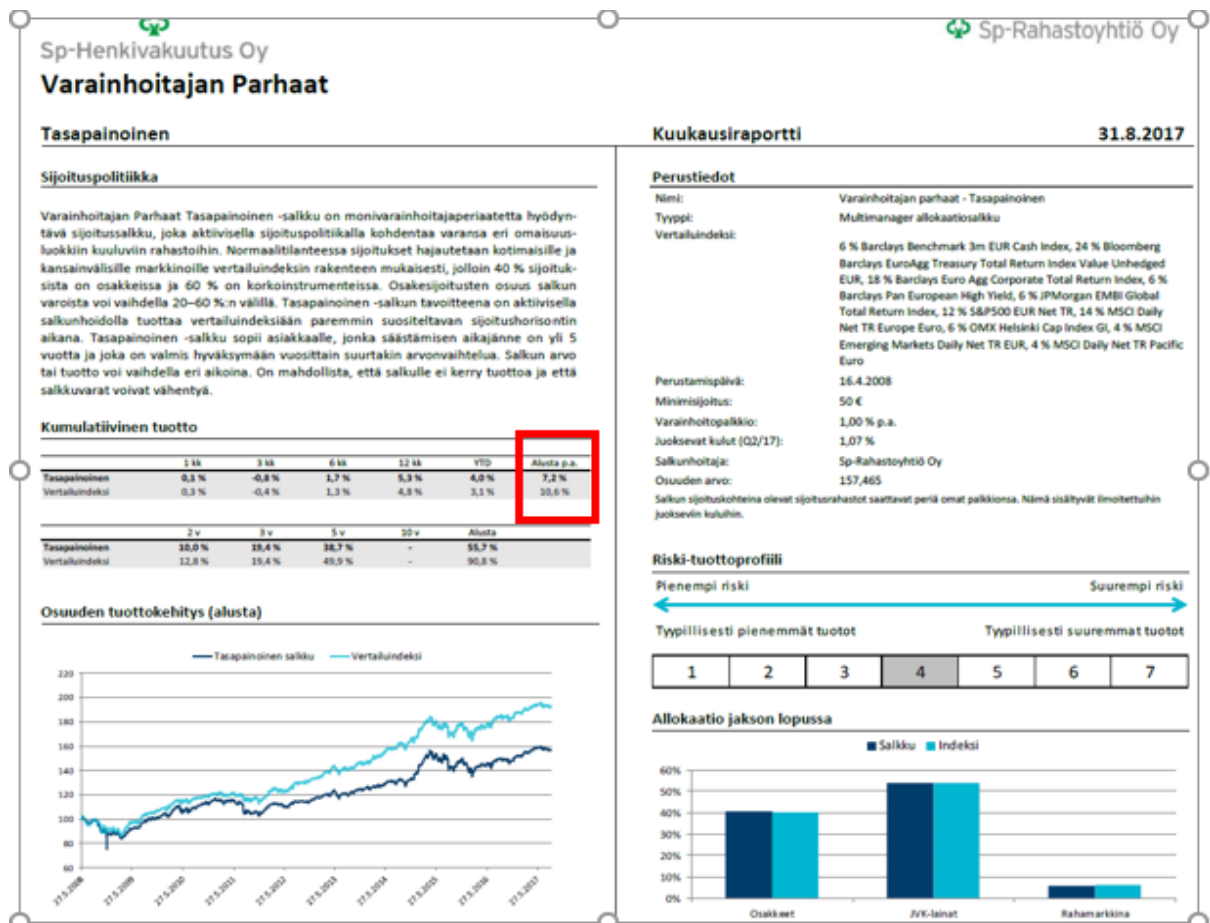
Sp-Henkivakuutus Oy

Sp-Rahastoyhtiö Oy

Varainhoitajan Parhaat

Tasapainoinen

Kuukausiraportti

31.8.2017

Sijoituspolitiikka

Varainhoitajan Parhaat Tasapainoinen -salkku on monivarainhoitajaperiaatetta hyödyntävä sijoitussalkku, joka aktiivisella sijoituspolitiikalla kohdentaa varansa eri omaisuusluokkiin kuuluviin rahastoihin. Normaalitilanteessa sijoitukset hajautetaan kotimaisille ja kansainvälisille markkinoille vertailuindeksin rakenteen mukaisesti, jolloin 40 % sijoituksista on osakkeissa ja 60 % on korkoinstrumenteissa. Osakesijoitusten osuus salkun varoista voi vaihdella 20–60 %:n välillä. Tasapainoinen -salkun tavoitteena on aktiivisella salkunhoidolla tuottaa vertailuindeksiään paremmin suositeltavan sijoitushorisontin aikana. Tasapainoinen -salkku sopii asiakkaalle, jonka säästämisen aikajänne on yli 5 vuotta ja joka on valmis hyväksymään vuosittain suurtakin arvonvaihtelua. Salkun arvo tai tuotto voi vaihdella eri aikoina. On mahdollista, että salkulle ei kerry tuottoa ja että salkkuvarat voivat vähentyä.

Kumulatiivinen tuotto

| | 1 kk | 3 kk | 6 kk | 12 kk | YTD | Alusta p.a. |
|---|---|---|---|---|---|---|
| Tasapainoinen | 0,1 % | -0,8 % | 1,7 % | 5,3 % | 4,0 % | 7,2 % |
| Vertailuindeksi | 0,3 % | -0,4 % | 1,3 % | 4,8 % | 3,1 % | 10,6 % |

| | 2 v | 3 v | 5 v | 10 v | Alusta |
|---|---|---|---|---|---|
| Tasapainoinen | 10,0 % | 19,4 % | 38,7 % | - | 55,7 % |
| Vertailuindeksi | 12,8 % | 19,4 % | 49,9 % | - | 90,8 % |

Osuuden tuottokehitys (alusta)

Tasapainoinen salkku   Vertailuindeksi

220 200 180 160 140 120 100 80 60

27.5.2008 27.5.2009 27.5.2010 27.5.2011 27.5.2012 27.5.2013 27.5.2014 27.5.2015 27.5.2016 27.5.2017

Perustiedot

Nimi: Varainhoitajan parhaat - Tasapainoinen
Tyyppi: Multimanager allokaatiosalkku
Vertailuindeksi: 6 % Barclays Benchmark 3m EUR Cash Index, 24 % Bloomberg Barclays EuroAgg Treasury Total Return Index Value Unhedged EUR, 18 % Barclays Euro Agg Corporate Total Return Index, 6 % Barclays Pan European High Yield, 6 % JPMorgan EMBI Global Total Return Index, 12 % S&P500 EUR Net TR, 14 % MSCI Daily Net TR Europe Euro, 6 % OMX Helsinki Cap Index GI, 4 % MSCI Emerging Markets Daily Net TR EUR, 4 % MSCI Daily Net TR Pacific Euro
Perustamispäivä: 16.4.2008
Minimisijoitus: 50 €
Varainhoitopalkkio: 1,00 % p.a.
Juoksevat kulut (Q2/17): 1,07 %
Salkunhoitaja: Sp-Rahastoyhtiö Oy
Osuuden arvo: 157,465
Salkun sijoituskohteina olevat sijoitusrahastot saattavat periä omat palkkionsa. Nämä sisältyvät ilmoitettuihin juoksevi̇in kuluihin.

Riski-tuottoprofiili

Pienempi riski   Suurempi riski

Tyypillisesti pienemmät tuotot   Tyypillisesti suuremmat tuotot

| 1 | 2 | 3 | 4 | 5 | 6 | 7 |
|---|---|---|---|---|---|---|

Allokaatio jakson lopussa

Salkku   Indeksi

60% 50% 40% 30% 20% 10% 0%

Osakkeet   JVK-lainat   Rahamarkkina